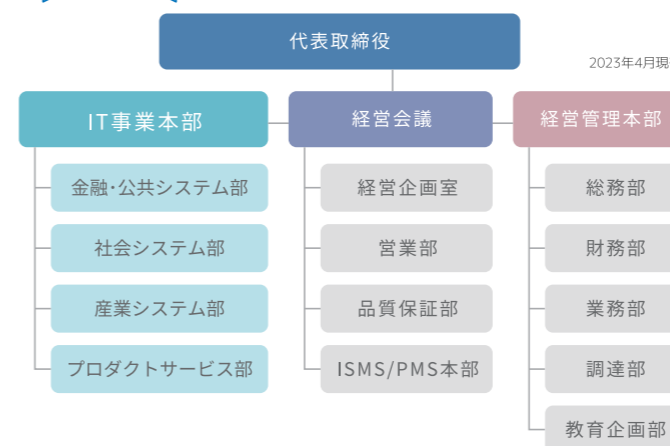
代表取締役

2023年4月現

IT事業本部

金融･公共システム部

社会システム部

産業システム部

プロダクトサービス部

経営会議

経営企画室

営業部

品質保証部

ISMS/PMS本部

経営管理本部

総務部

財務部

業務部

調達部

教育企画部